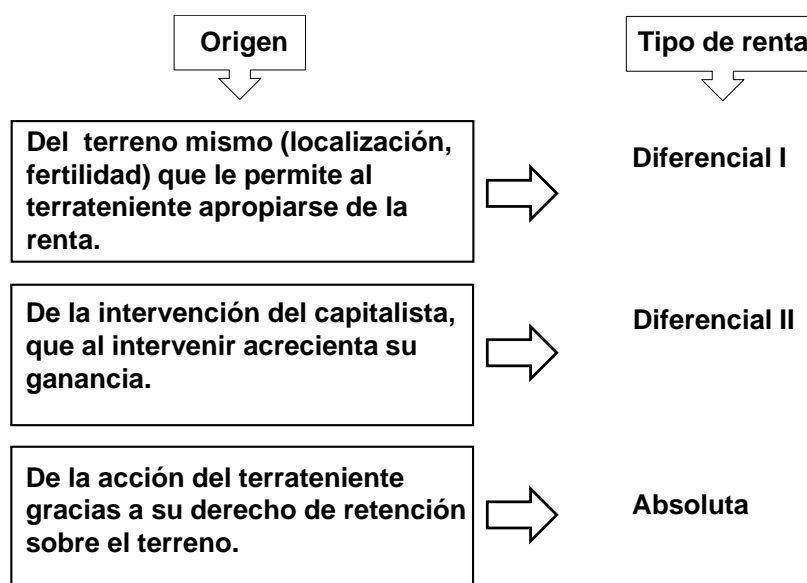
Origen

Tipo de renta

Del terreno mismo (localización, fertilidad) que le permite al terrateniente apropiarse de la renta.

Diferencial I

De la intervención del capitalista, que al intervenir acrecienta su ganancia.

Diferencial II

De la acción del terrateniente gracias a su derecho de retención sobre el terreno.

Absoluta